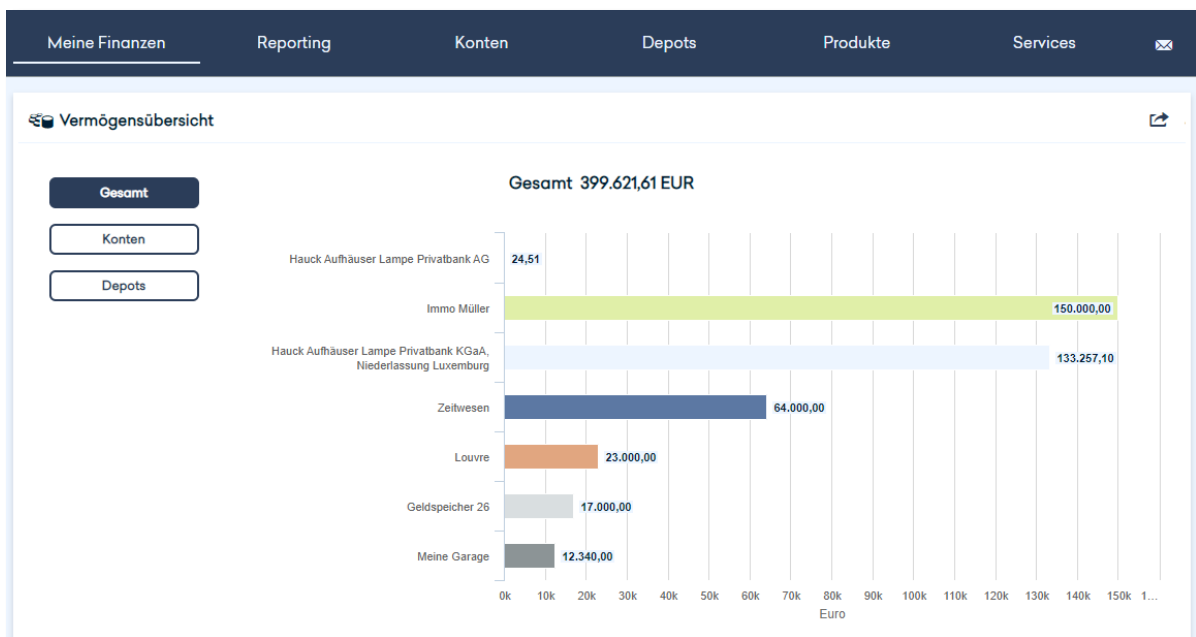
Meine Finanzen Reporting Konten Depots Produkte Services

Vermögensübersicht

Gesamt

Konten

Depots

Gesamt 399.621,61 EUR

Hauck Aufhäuser Lampe Privatbank AG 24,51

Immo Müller 150.000,00

Hauck Aufhäuser Lampe Privatbank KGaA, Niederlassung Luxemburg 133.257,10

Zeitwesen 64.000,00

Louvre 23.000,00

Geldspeicher 26 17.000,00

Meine Garage 12.340,00

0k 10k 20k 30k 40k 50k 60k 70k 80k 90k 100k 110k 120k 130k 140k 150k 1…

Euro